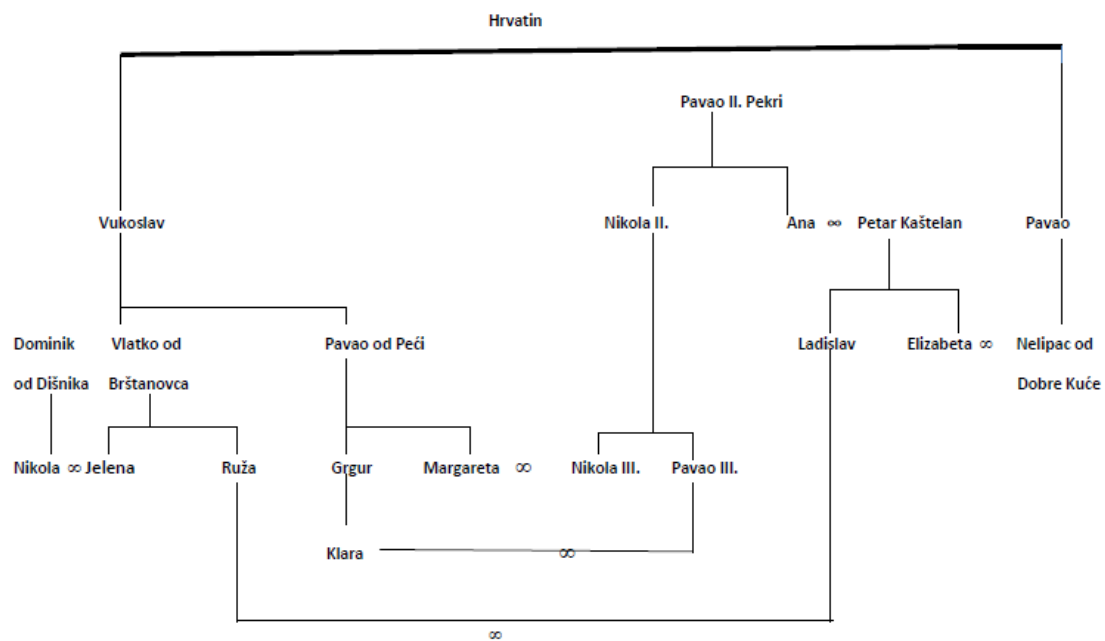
Hrvatin

Pavao II. Pekri

Vukoslav

Nikola II.

Ana ∞ Petar Kaštelan

Pavao

Dominik od Dišnika

Vlatko od Brštanovca

Pavao od Peći

Ladislav

Elizabeta ∞

Nelipac od Dobre Kuće

Nikola ∞ Jelena

Ruža

Grgur

Margareta ∞

Nikola III.

Pavao III.

Klara

∞

∞